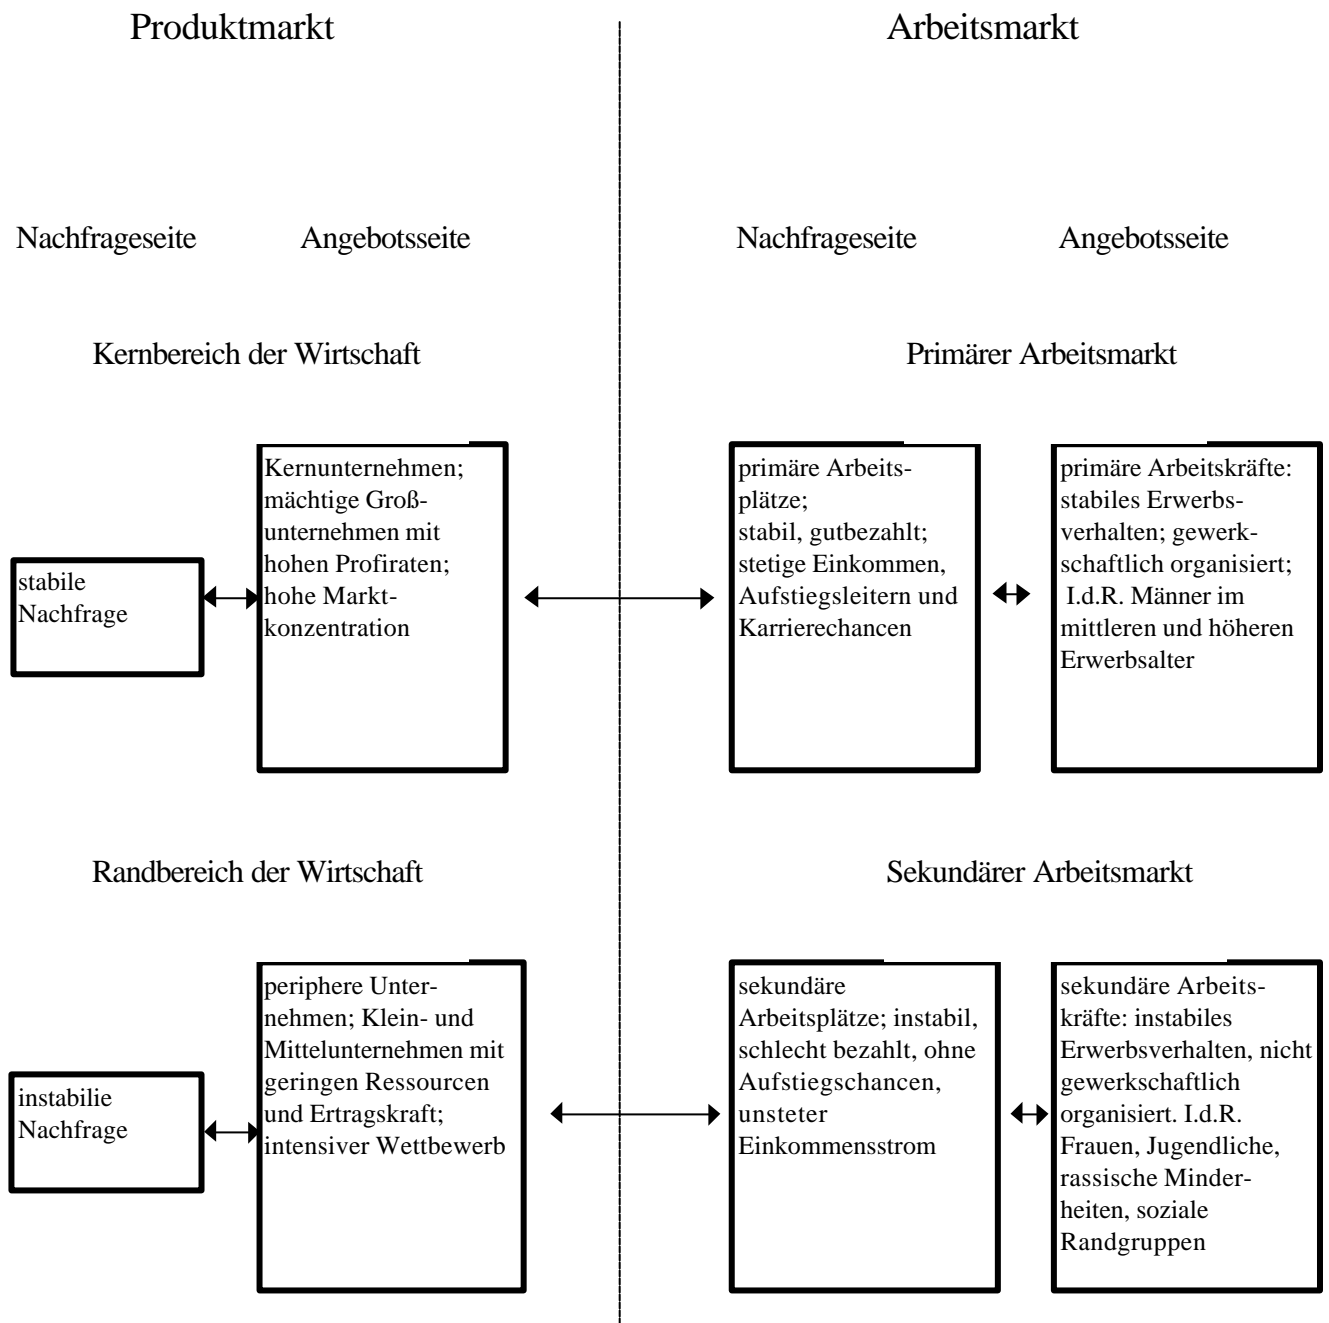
Produktmarkt

Arbeitsmarkt

Nachfrageseite

Angebotsseite

Nachfrageseite

Angebotsseite

Kernbereich der Wirtschaft

Primärer Arbeitsmarkt

stabile Nachfrage

Kernunternehmen; mächtige Großunternehmen mit hohen Profiraten; hohe Marktkonzentration

primäre Arbeitsplätze; stabil, gutbezahlt; stetige Einkommen, Aufstiegsleitern und Karrierechancen

primäre Arbeitskräfte: stabiles Erwerbsverhalten; gewerkschaftlich organisiert; I.d.R. Männer im mittleren und höheren Erwerbsalter

Randbereich der Wirtschaft

Sekundärer Arbeitsmarkt

instabilie Nachfrage

periphere Unternehmen; Klein- und Mittelunternehmen mit geringen Ressourcen und Ertragskraft; intensiver Wettbewerb

sekundäre Arbeitsplätze; instabil, schlecht bezahlt, ohne Aufstiegschancen, unsteter Einkommensstrom

sekundäre Arbeitskräfte: instabiles Erwerbsverhalten, nicht gewerkschaftlich organisiert. I.d.R. Frauen, Jugendliche, rassische Minderheiten, soziale Randgruppen